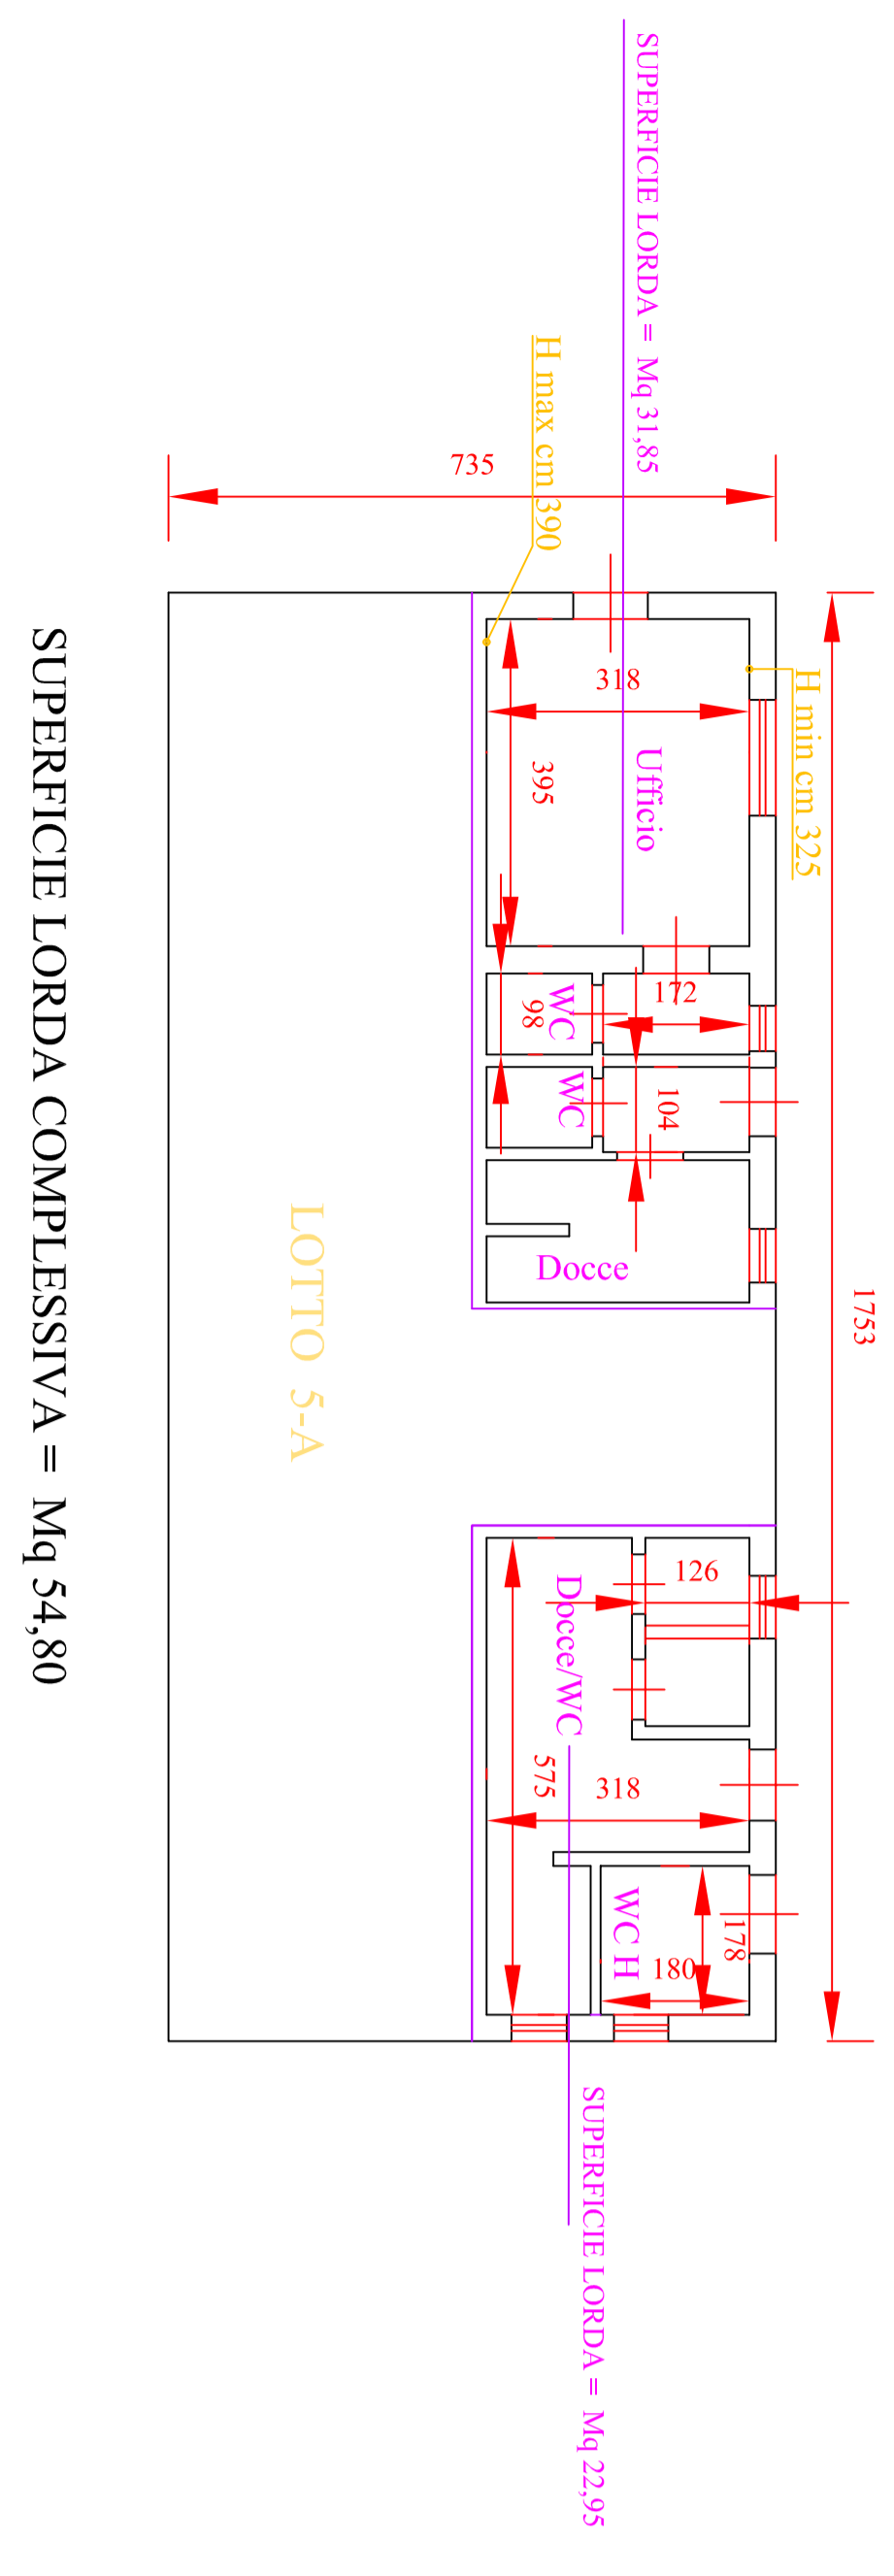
SUPERFICIE LORDA = Mq 31,85

H max cm 390

735

318

H min cm 325

395

Ufficio

172

WC

98

WC

104

Docce

1753

LOTTO 5-A

126

Docce/WC

575

318

WC H

178

180

SUPERFICIE LORDA = Mq 22,95

SUPERFICIE LORDA COMPLESSIVA = Mq 54,80